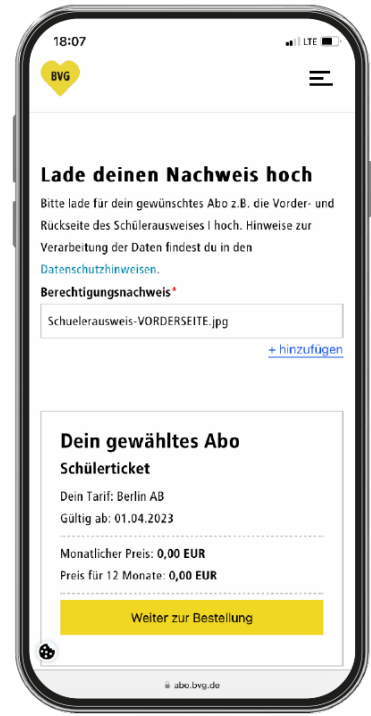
18:07

LTE

BVG

Lade deinen Nachweis hoch

Bitte lade für dein gewünschtes Abo z.B. die Vorder- und Rückseite des Schülerausweises I hoch. Hinweise zur Verarbeitung der Daten findest du in den Datenschutzhinweisen.

Berechtigungsnachweis*

Schuelerausweis-VORDERSEITE.jpg

+ hinzufügen

Dein gewähltes Abo

Schülerticket

Dein Tarif: Berlin AB

Gültig ab: 01.04.2023

Monatlicher Preis: 0,00 EUR

Preis für 12 Monate: 0,00 EUR

Weiter zur Bestellung

abo.bvg.de